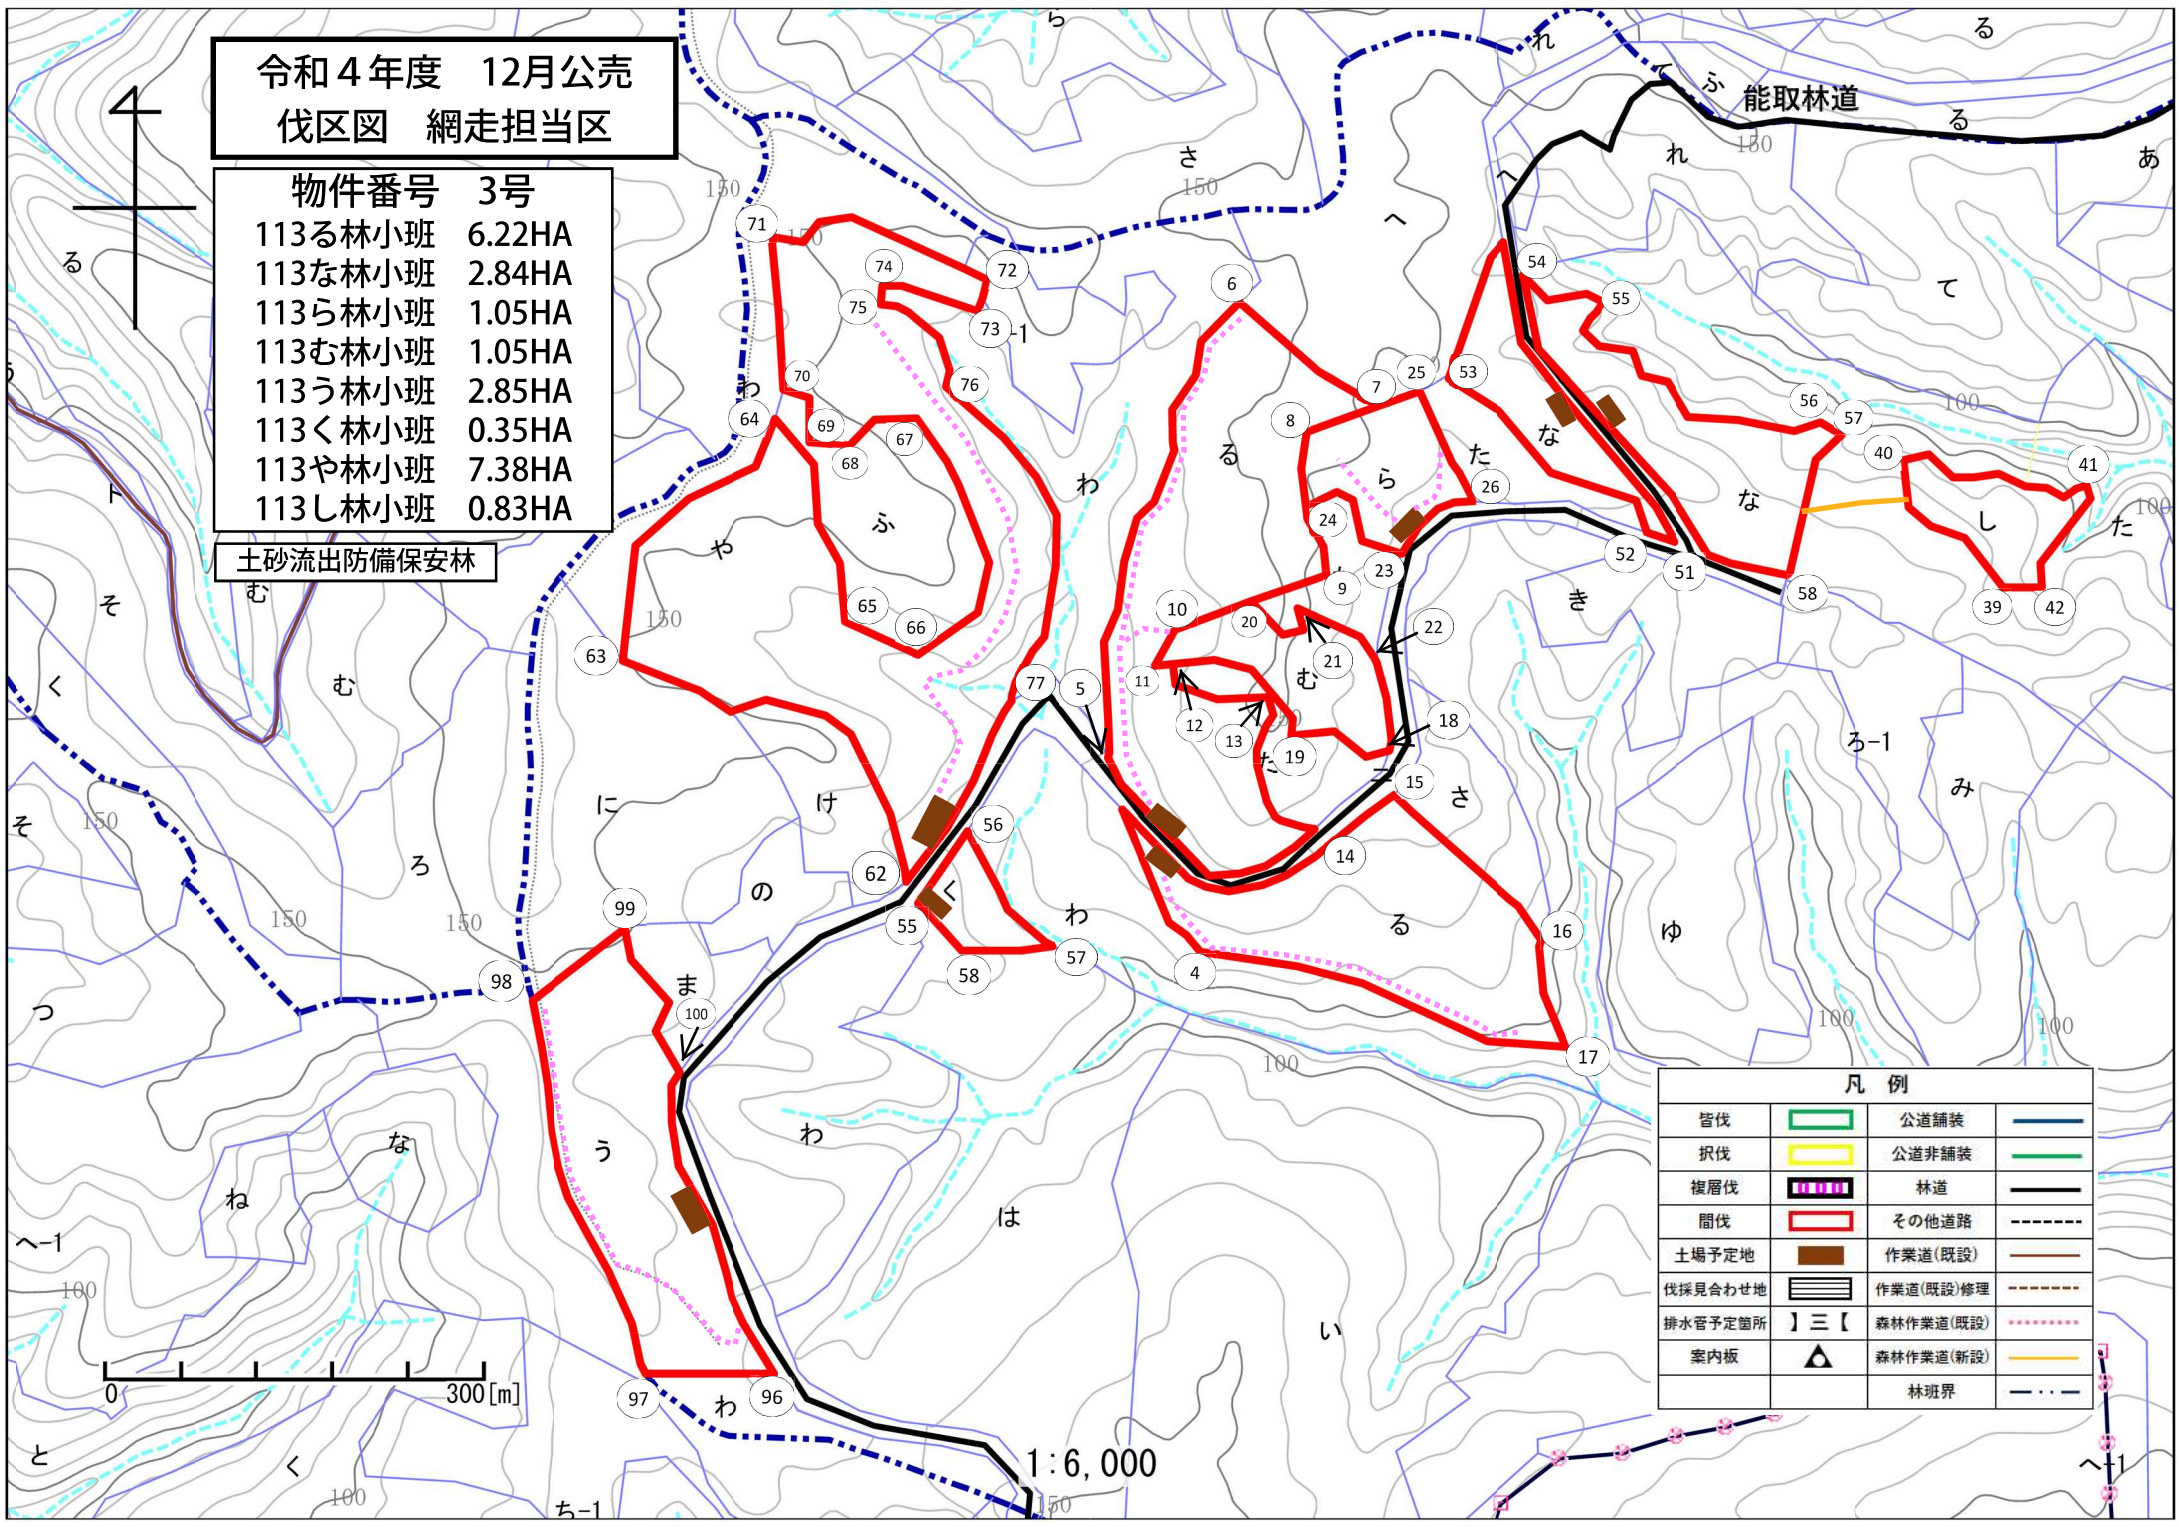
令和４年度　12月公売
伐区図　網走担当区

物件番号　3号
113る林小班　6.22HA
113な林小班　2.84HA
113ら林小班　1.05HA
113む林小班　1.05HA
113う林小班　2.85HA
113く林小班　0.35HA
113や林小班　7.38HA
113し林小班　0.83HA

土砂流出防備保安林

能取林道

る れ ふ る あ れ さ へ へ て る わ た な ら な し た き ろ-1 み さ ゆ る わ く け に の ま う わ は い な ね や ふ ろ む そ く そ つ へ-1 と く ち-1 わ へ-1 る ト む

150 150 150 150 150 150 150 150 100 100 100 100 100 100 100 150

71 74 72 75 73 70 64 69 67 68 76 65 66 63 6 7 25 53 54 55 56 57 40 41 39 42 8 26 24 23 9 52 51 58 10 20 22 21 11 12 13 19 18 15 77 5 14 56 62 55 58 57 4 16 17 99 98 100 97 96

0　300[m]

1:6,000

| 凡　例 | | | |
|---|---|---|---|
| 皆伐 | | 公道舗装 | |
| 択伐 | | 公道非舗装 | |
| 複層伐 | | 林道 | |
| 間伐 | | その他道路 | |
| 土場予定地 | | 作業道(既設) | |
| 伐採見合わせ地 | | 作業道(既設)修理 | |
| 排水管予定箇所 | 】三【 | 森林作業道(既設) | |
| 案内板 | | 森林作業道(新設) | |
| | | 林班界 | |